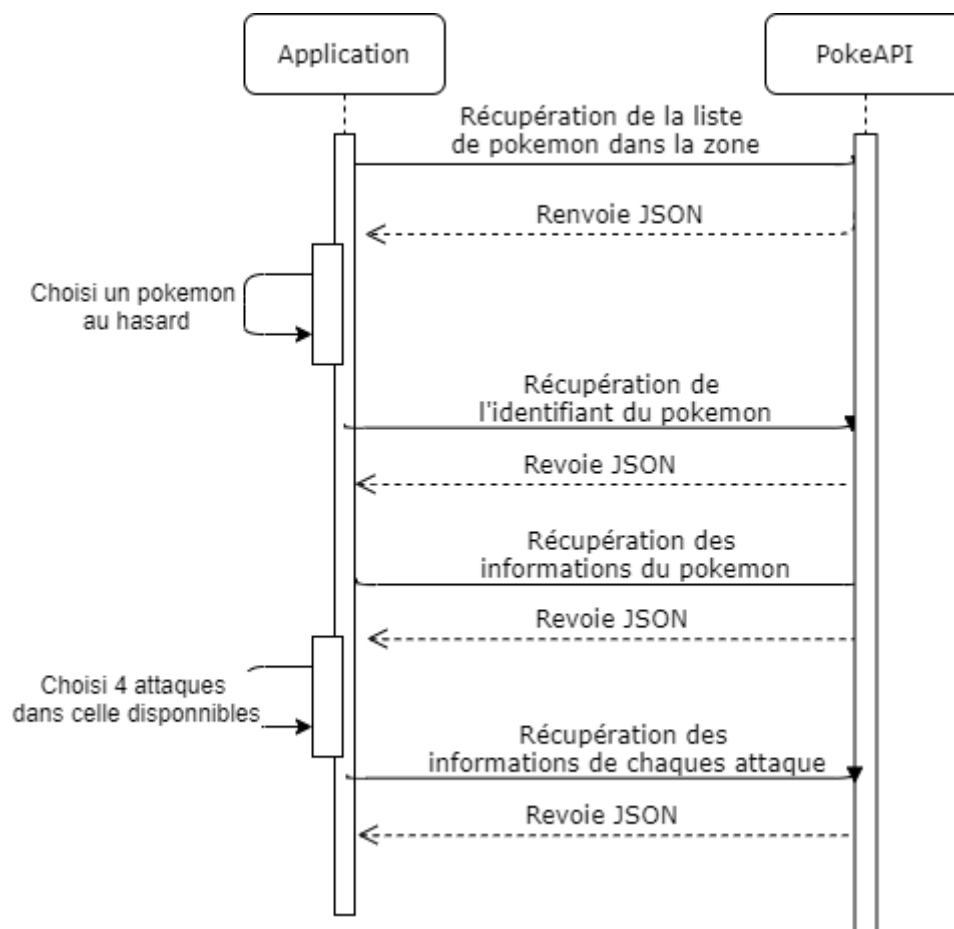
Application

PokeAPI

Récupération de la liste de pokemon dans la zone

Renvoie JSON

Choisi un pokemon au hasard

Récupération de l'identifiant du pokemon

Revoie JSON

Récupération des informations du pokemon

Revoie JSON

Choisi 4 attaques dans celle disponnibles

Récupération des informations de chaques attaque

Revoie JSON